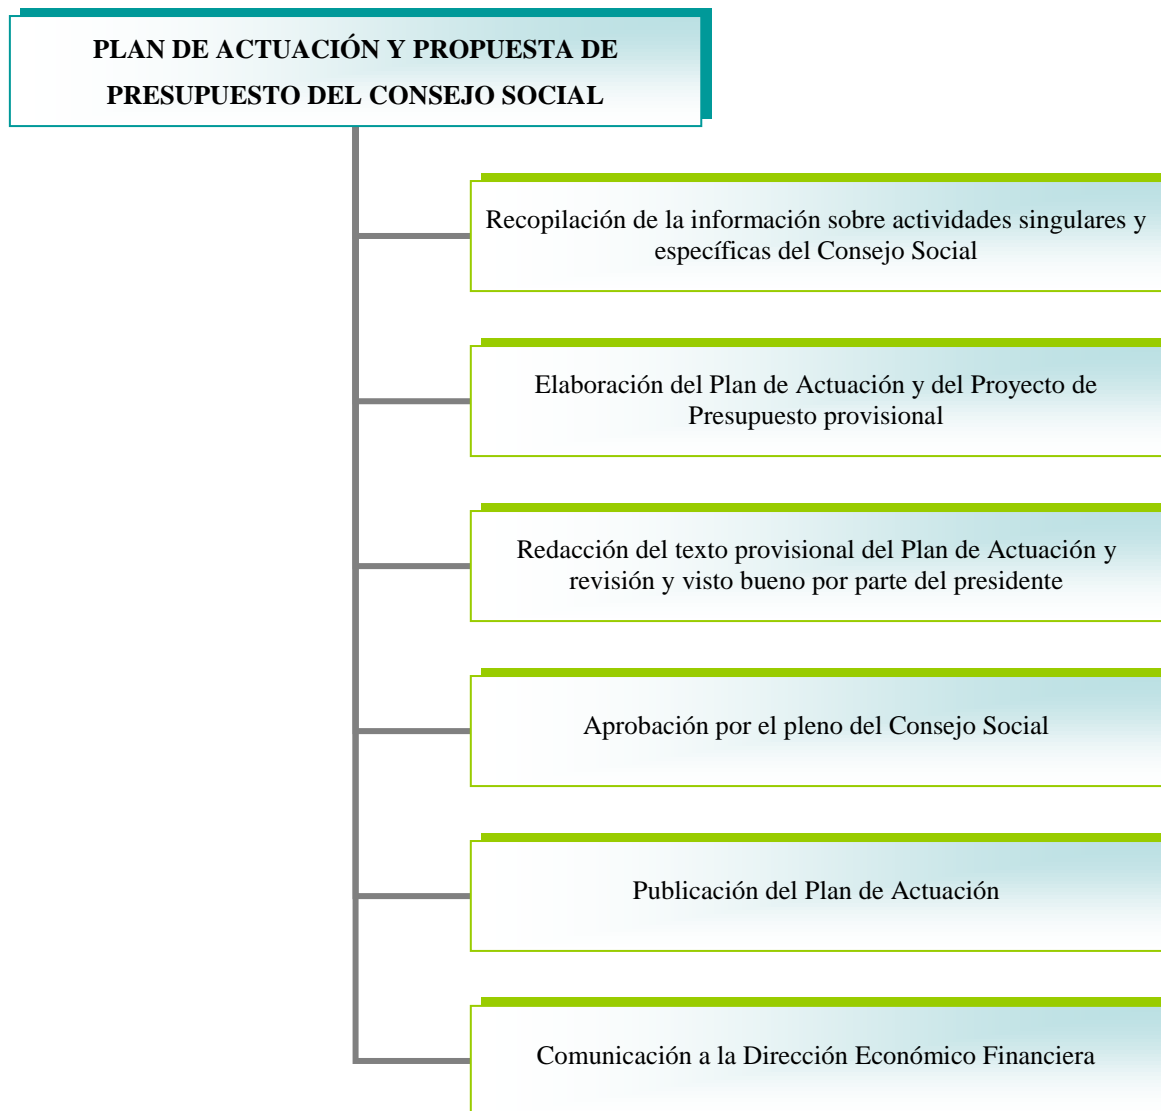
PLAN DE ACTUACIÓN Y PROPUESTA DE PRESUPUESTO DEL CONSEJO SOCIAL

Recopilación de la información sobre actividades singulares y específicas del Consejo Social

Elaboración del Plan de Actuación y del Proyecto de Presupuesto provisional

Redacción del texto provisional del Plan de Actuación y revisión y visto bueno por parte del presidente

Aprobación por el pleno del Consejo Social

Publicación del Plan de Actuación

Comunicación a la Dirección Económico Financiera